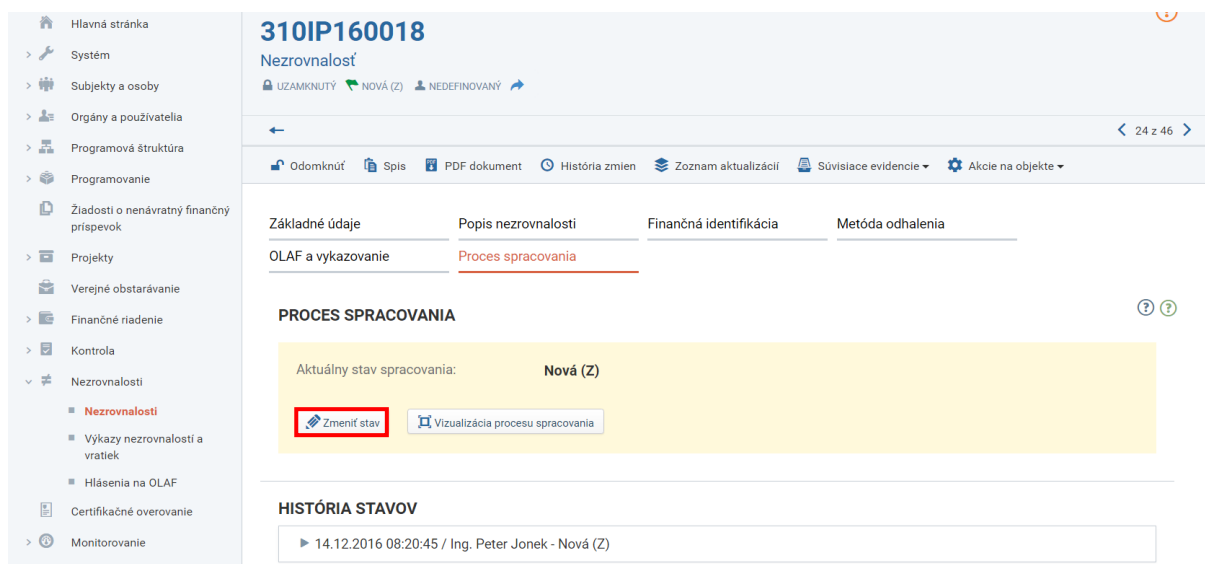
Hlavná stránka
Systém
Subjekty a osoby
Orgány a používatelia
Programová štruktúra
Programovanie
Žiadosti o nenávratný finančný príspevok
Projekty
Verejné obstarávanie
Finančné riadenie
Kontrola
Nezrovnalosti
Nezrovnalosti
Výkazy nezrovnalostí a vratiek
Hlásenia na OLAF
Certifikačné overovanie
Monitorovanie

310IP160018
Nezrovnalosť
UZAMKNUTÝ NOVÁ (Z) NEDEFINOVANÝ

24 z 46

Odomknúť Spis PDF dokument História zmien Zoznam aktualizácií Súvisiace evidencie Akcie na objekte

Základné údaje
Popis nezrovnalosti
Finančná identifikácia
Metóda odhalenia
OLAF a vykazovanie
Proces spracovania

PROCES SPRACOVANIA

Aktuálny stav spracovania: Nová (Z)

Zmeniť stav
Vizualizácia procesu spracovania

HISTÓRIA STAVOV

14.12.2016 08:20:45 / Ing. Peter Jonek - Nová (Z)